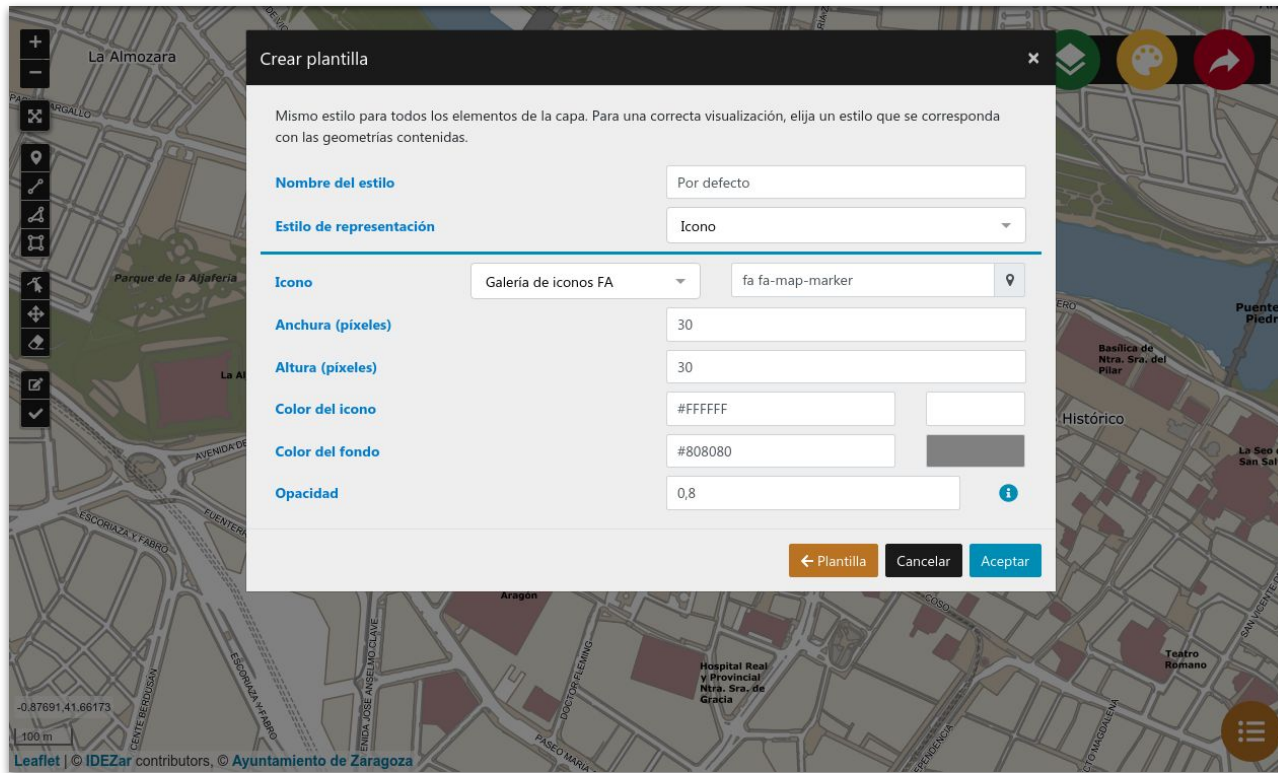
+
−
La Almozara
Parque de la Aljafería
La Al
AVENIDA DE
ESCORIAZA Y FABRO
FUENTER
ESCORIAZA Y FABRO
CENTE BERDUSAN
ENIDA JOSÉ ANSELMO CLAVÉ
DOCTOR FLEMING
Aragón
Hospital Real y Provincial Ntra. Sra. de Gracia
PASEO MARÍA
Basílica de Ntra. Sra. del Pilar
Histórico
Puente Piedr
La Seo San Sal
Teatro Romano
-0.87691,41.66173
100 m
Leaflet | © IDEZar contributors, © Ayuntamiento de Zaragoza

Crear plantilla
×
Mismo estilo para todos los elementos de la capa. Para una correcta visualización, elija un estilo que se corresponda con las geometrías contenidas.
Nombre del estilo
Por defecto
Estilo de representación
Icono
Icono
Galería de iconos FA
fa fa-map-marker
Anchura (píxeles)
30
Altura (píxeles)
30
Color del icono
#FFFFFF
Color del fondo
#808080
Opacidad
0,8
← Plantilla
Cancelar
Aceptar